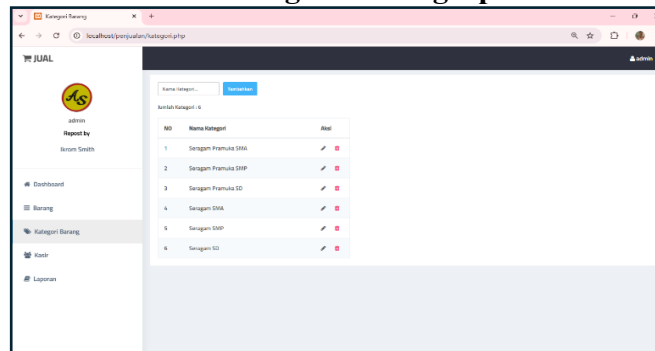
Kategori Barang
localhost/penjualan/kategori.php
JUAL
admin
AS
admin
Repost by
Ikrom Smith
Dashboard
Barang
Kategori Barang
Kasir
Laporan
Nama Kategori...
Tambahkan
Jumlah Kategori : 6

| NO | Nama Kategori | Aksi |
|---|---|---|
| 1 | Seragam Pramuka SMA | |
| 2 | Seragam Pramuka SMP | |
| 3 | Seragam Pramuka SD | |
| 4 | Seragam SMA | |
| 5 | Seragam SMP | |
| 6 | Seragam SD | |